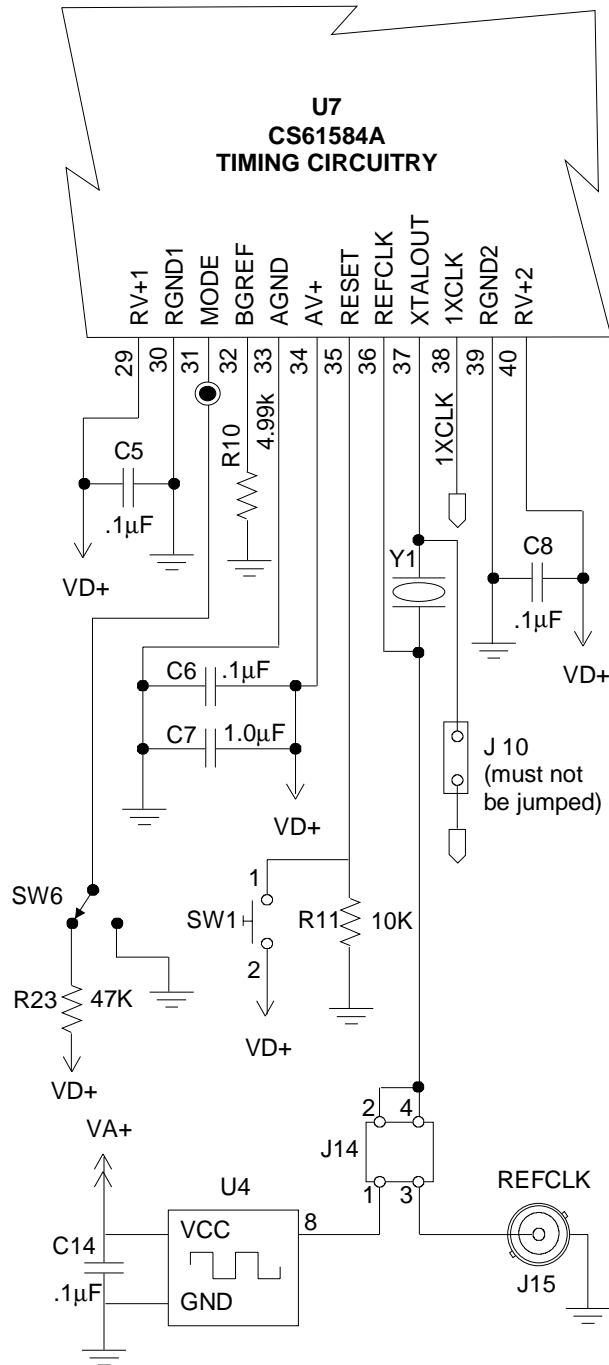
U7
CS61584A
TIMING CIRCUITRY

RV+1 RGND1 MODE BGREF AGND AV+ RESET REFCLK XTALOUT 1XCLK RGND2 RV+2

29 30 31 32 33 34 35 36 37 38 39 40

C5
.1μF
VD+

R10
4.99k

1XCLK

Y1

C8
.1μF
VD+

C6 .1μF
C7 1.0μF
VD+

J 10
(must not be jumped)

SW6
1
SW1
2
VD+
R11 10K

R23 47K
VD+

VA+

2 4
J14
1 3

U4
VCC
GND
8

REFCLK

C14
.1μF

J15